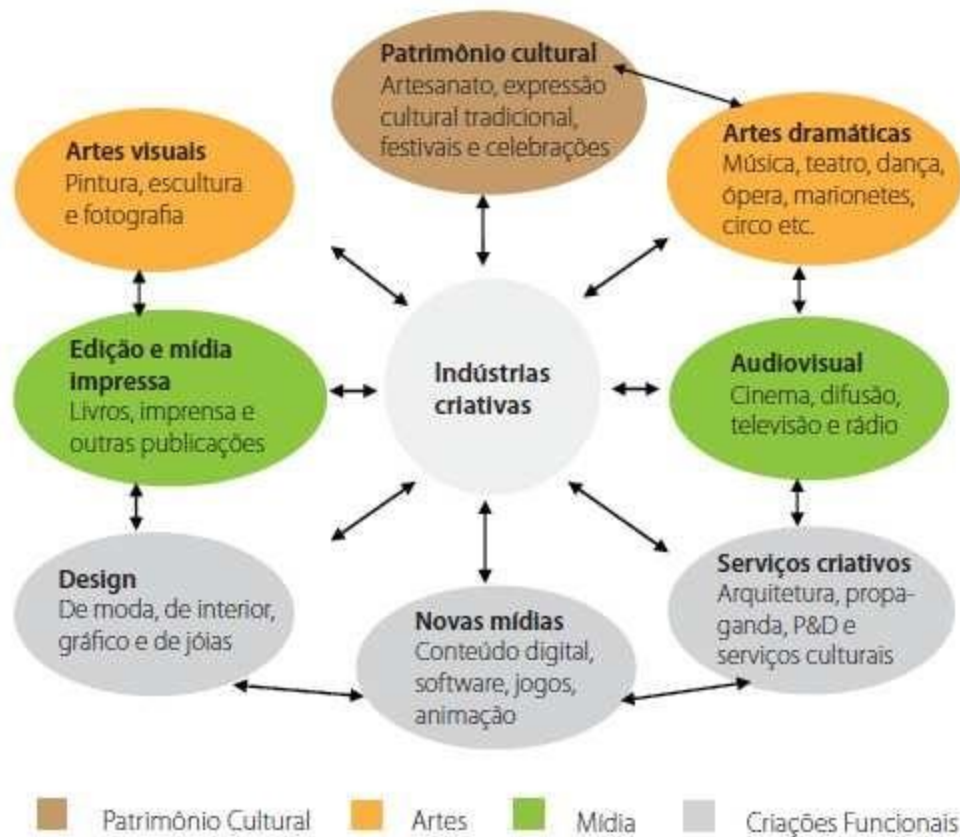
**Patrimônio cultural**
Artesanato, expressão cultural tradicional, festivais e celebrações

**Artes visuais**
Pintura, escultura e fotografia

**Artes dramáticas**
Música, teatro, dança, ópera, marionetes, circo etc.

**Edição e mídia impressa**
Livros, imprensa e outras publicações

**Indústrias criativas**

**Audiovisual**
Cinema, difusão, televisão e rádio

**Design**
De moda, de interior, gráfico e de jóias

**Novas mídias**
Conteúdo digital, software, jogos, animação

**Serviços criativos**
Arquitetura, propaganda, P&D e serviços culturais

Patrimônio Cultural Artes Mídia Criações Funcionais